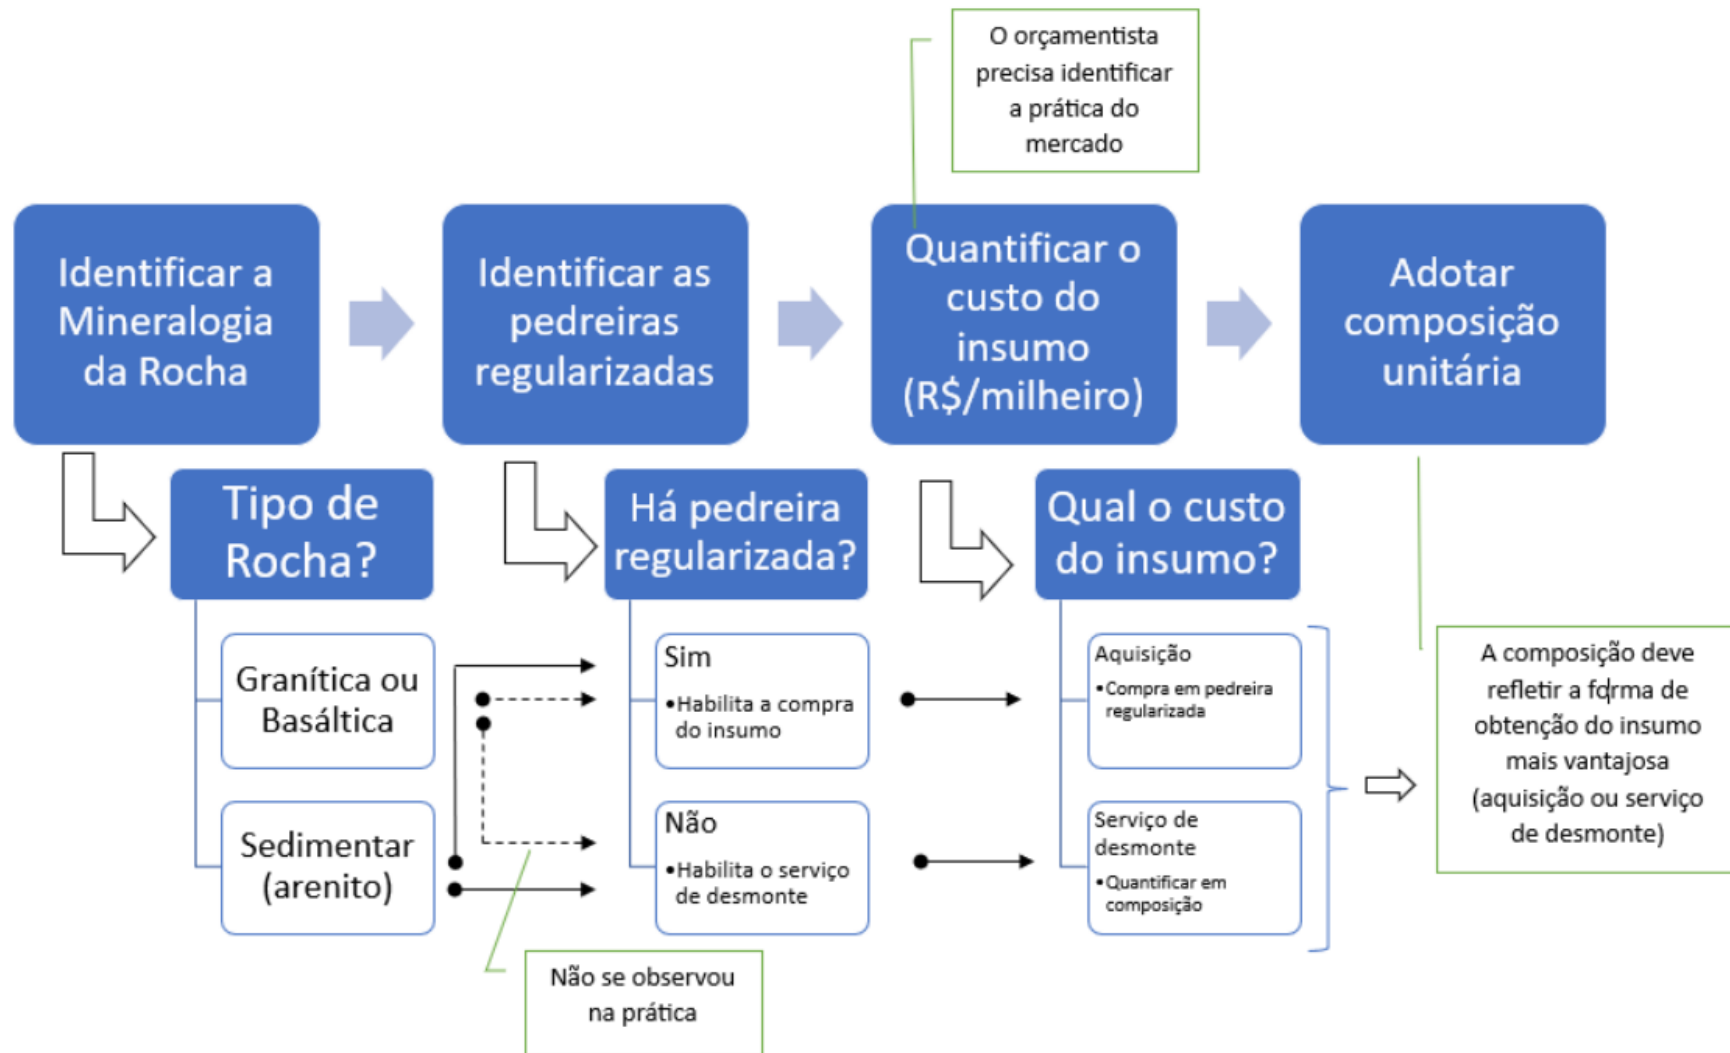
O orçamentista precisa identificar a prática do mercado

Identificar a Mineralogia da Rocha

Identificar as pedreiras regularizadas

Quantificar o custo do insumo (R$/milheiro)

Adotar composição unitária

Tipo de Rocha?

Granítica ou Basáltica

Sedimentar (arenito)

Há pedreira regularizada?

Sim
•Habilita a compra do insumo

Não
•Habilita o serviço de desmonte

Qual o custo do insumo?

Aquisição
•Compra em pedreira regularizada

Serviço de desmonte
•Quantificar em composição

A composição deve refletir a forma de obtenção do insumo mais vantajosa (aquisição ou serviço de desmonte)

Não se observou na prática